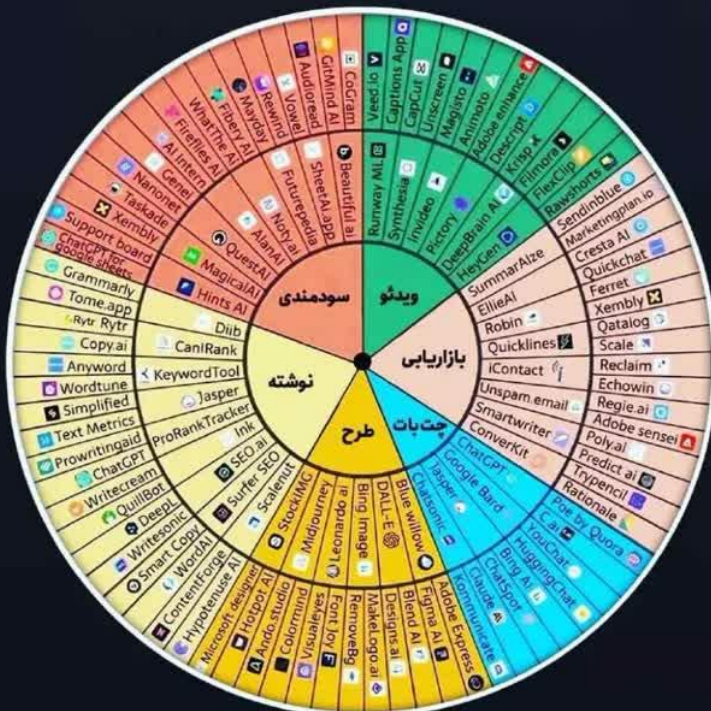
سودمندی

ویدئو

بازاریابی

چت بات

طرح

نوشته

Beautiful.ai
SheetAI.app
Futurepedia
Noty.ai
AlanAI
QuestAI
MagicalAI
Hints AI
CoGram
GitMind AI
Audioread
Vowel
Rewind
Mayday
Fiber AI
WhatThe AI
Fireflies AI
AI Intern
Genei
Nanonet
Taskade
Xembly
Support board
ChatGPT for google sheets

Runway ML
Synthesia
Invideo
Pictory
DeepBrain AI
HeyGen
Veed.io
Captions App
CapCut
Unscreen
Magisto
Animoto
Adobe enhance
Descript
Krisp
Filmora
FlexClip
Rawshorts

SummarAIze
EllieAI
Robin
Quicklines
iContact
Unspam.email
Smartwriter
ConverKit
Sendinblue
Marketingplan.io
Cresta AI
Quickchat
Ferret
Xembly
Qatalog
Scale
Reclaim
Echowin
Regie.ai
Adobe sensei
Poly.ai
Predict ai
Trypencil
Rationale

ChatGPT
Google Bard
Jasper
Chatsonic
Poe by Quora
C.ai
YouChat
HuggingChat
Bing AI
ChatSpot
Claude
Communicate

Blue willow
DALL-E
Bing Image
Leonardo ai
Midjourney
StockIMG
Scalenut
Adobe Express
Figma AI
Blend AI
Designs.ai
MakeLogo.ai
RemoveBg
Font Joy
Visualeyes
Colormind
Aodo.studio
Hotspot AI
Microsoft designer

Diib
CanIRank
KeywordTool
Jasper
ProRankTracker
Ink
SEO.ai
Surfer SEO
Grammarly
Tome.app
Rytr
Copy.ai
Anyword
Wordtune
Simplified
Text Metrics
Prowritingaid
ChatGPT
Writecream
QuillBot
DeepL
Writesonic
Smart Copy
WordAI
ContentForge
Hypotenuse AI